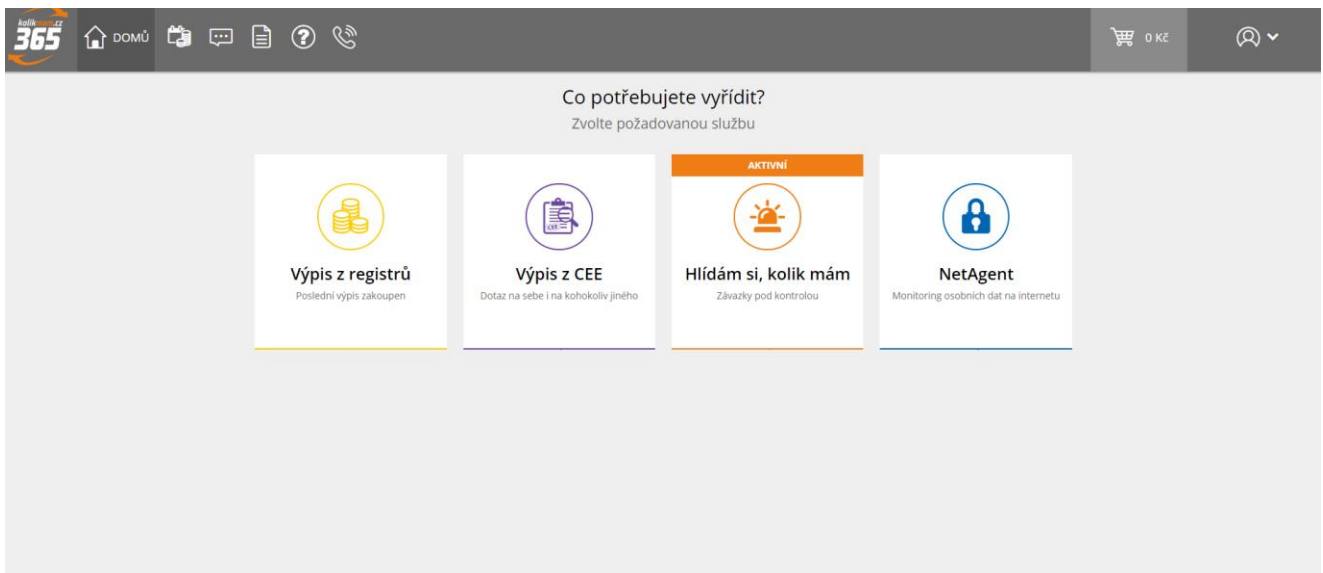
kolikmam.cz 365

DOMŮ

0 KČ

Co potřebujete vyřídit?

Zvolte požadovanou službu

Výpis z registrů

Poslední výpis zakoupen

CEE

Výpis z CEE

Dotaz na sebe i na kohokoliv jiného

AKTIVNÍ

Hlídám si, kolik mám

Závazky pod kontrolou

NetAgent

Monitoring osobních dat na internetu